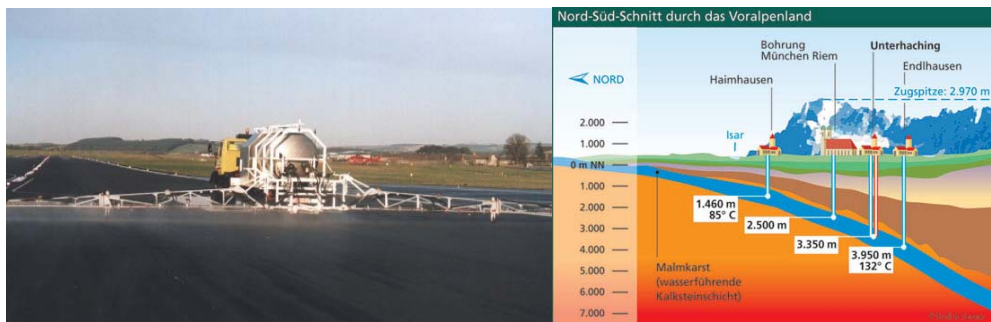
Nord-Süd-Schnitt durch das Voralpenland

NORD

Bohrung München Riem

Unterhaching

Endlhausen

Haimhausen

Zugspitze: 2.970 m

Isar

2.000

1.000

0 m NN

1.000

2.000

3.000

4.000

5.000

6.000

7.000

1.460 m
85° C

2.500 m

3.350 m

3.950 m
132° C

Malmkarst (wasserführende Kalksteinschicht)

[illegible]